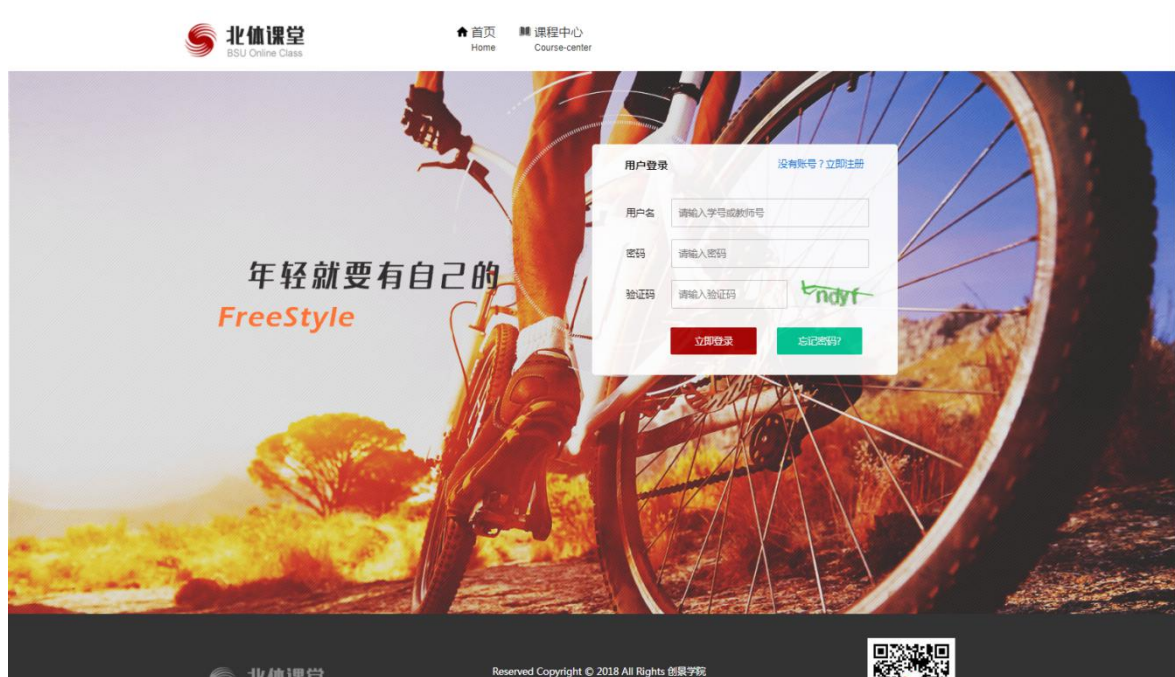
北体课堂
BSU Online Class

首页
Home

课程中心
Course-center

年轻就要有自己的
FreeStyle

用户登录
没有账号？立即注册

用户名
请输入学号或教师号

密码
请输入密码

验证码
请输入验证码

tndyf

立即登录
忘记密码?

北体课堂
Reserved Copyright © 2018 All Rights 创景学院